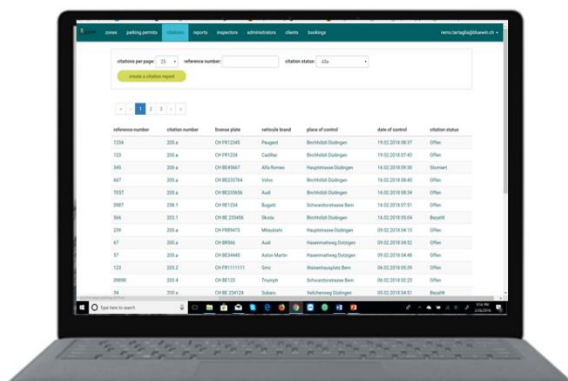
zones parking permits citations reports inspectors administrators clients bookings

remo.tartaglia@bluewin.ch

citations per page: 25 reference number: citation status: alle

create a citation report

« ‹ 1 2 3 › »

| reference number | citation number | license plate | vehicle brand | place of control | date of control | citation status |
|---|---|---|---|---|---|---|
| 1234 | 205 a | CH FR12345 | Peugeot | Birchhölzli Düdingen | 19.02.2018 08:37 | Offen |
| 123 | 205 a | CH FR1234 | Cadillac | Birchhölzli Düdingen | 19.02.2018 07:40 | Offen |
| 345 | 205 a | CH BE45667 | Alfa Romeo | Hauptstrasse Düdingen | 19.02.2018 09:30 | Storniert |
| 667 | 205 a | CH BE235764 | Volvo | Birchhölzli Düdingen | 19.02.2018 08:40 | Offen |
| TEST | 205 a | CH BE235656 | Audi | Birchhölzli Düdingen | 14.02.2018 08:34 | Offen |
| 0987 | 208.1 | CH BE1234 | Bugatti | Schwarztorstrasse Bern | 13.02.2018 07:51 | Offen |
| 366 | 203.1 | CH BE 235456 | Skoda | Birchhölzli Düdingen | 19.02.2018 09:04 | Bezahlt |
| 239 | 205 a | CH FR89473 | Mitsubishi | Hauptstrasse Düdingen | 09.02.2018 06:13 | Offen |
| 67 | 205 a | CH BR566 | Audi | Hasenmattweg Dotzigen | 09.02.2018 06:52 | Offen |
| 87 | 205 a | CH BE34445 | Aston Martin | Hasenmattweg Dotzigen | 09.02.2018 06:48 | Offen |
| 123 | 203.2 | CH FR1111111 | Smc | Wasserhausplatz Bern | 09.02.2018 05:39 | Offen |
| 09898 | 205.4 | CH BE120 | Triumph | Schwarztorstrasse Bern | 06.02.2018 02:20 | Offen |
| 34 | 205 a | CH BE 234124 | Subaru | Falkenweg Düdingen | 05.02.2018 04:51 | Bezahlt |

Type here to search